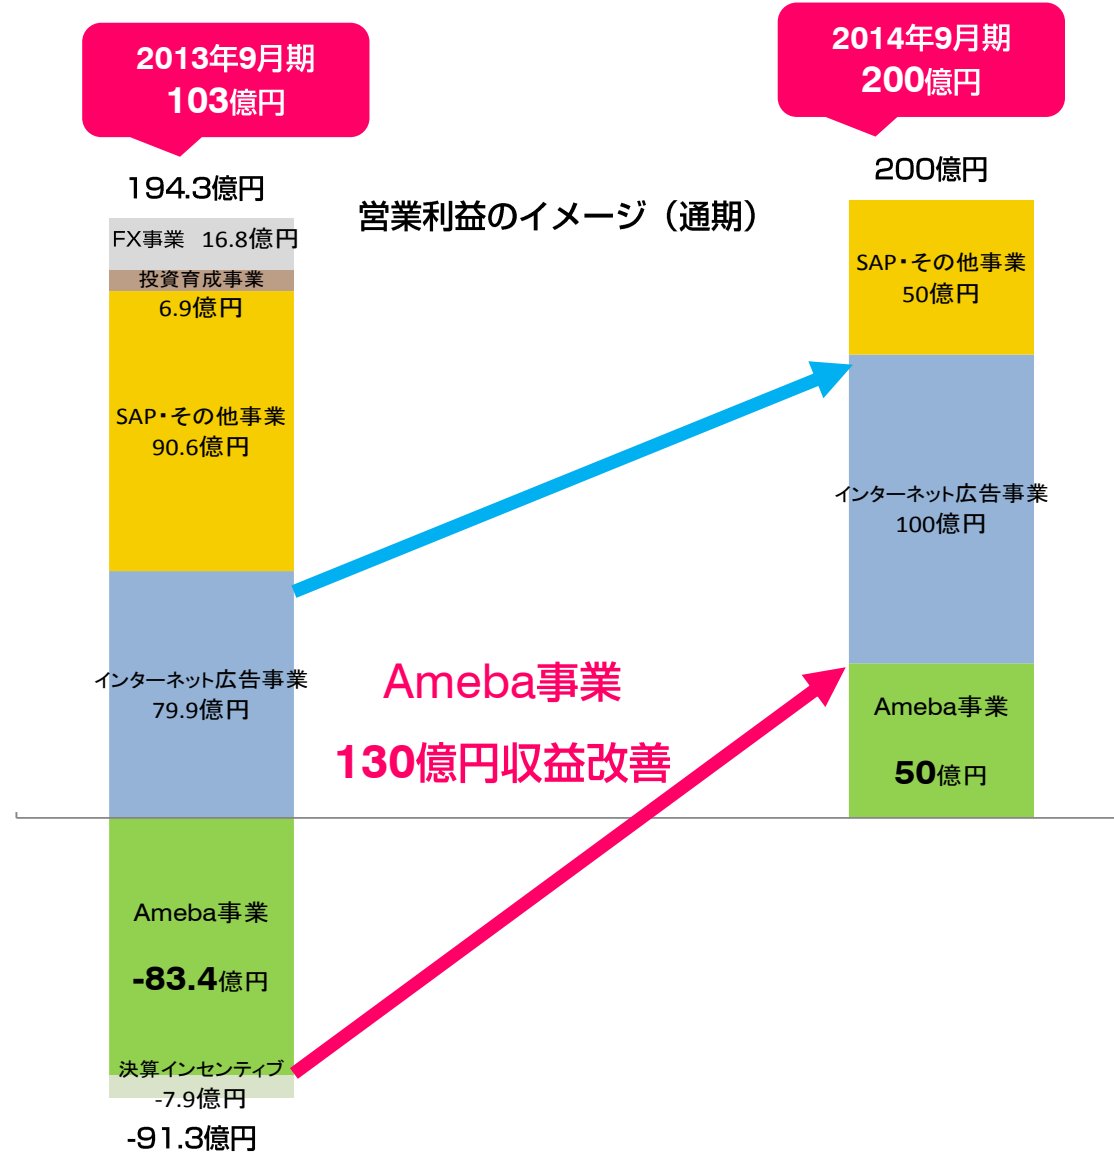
2013年9月期
103億円

2014年9月期
200億円

194.3億円

営業利益のイメージ（通期）

200億円

FX事業 16.8億円

投資育成事業
6.9億円

SAP・その他事業
90.6億円

インターネット広告事業
79.9億円

Ameba事業
-83.4億円

決算インセンティブ
-7.9億円

-91.3億円

Ameba事業
130億円収益改善

SAP・その他事業
50億円

インターネット広告事業
100億円

Ameba事業
50億円